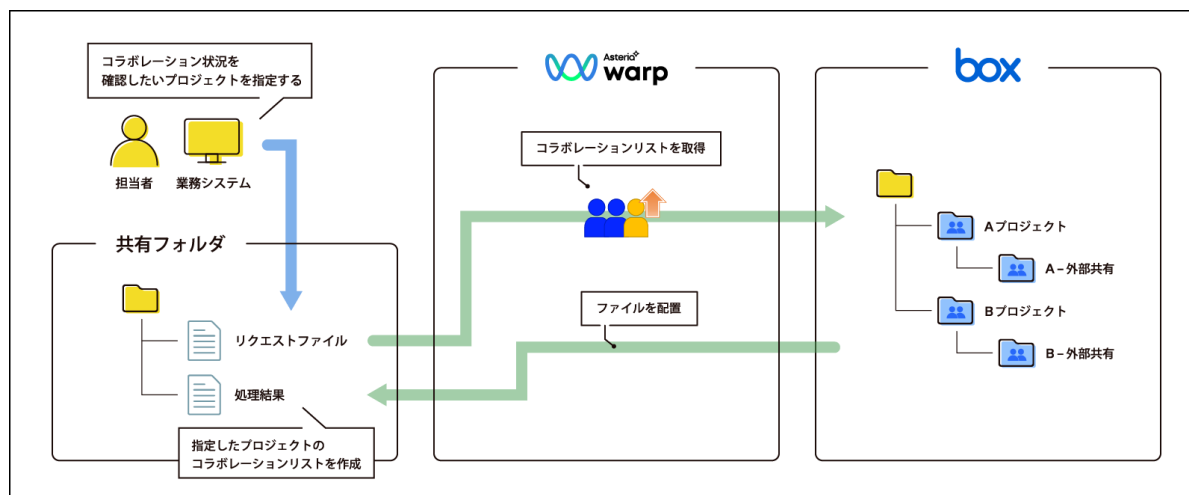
コラボレーション状況を
確認したいプロジェクトを指定する

担当者
業務システム

Asterio warp

box

コラボレーションリストを取得

共有フォルダ

リクエストファイル

処理結果

ファイルを配置

指定したプロジェクトの
コラボレーションリストを作成

Aプロジェクト
A－外部共有
Bプロジェクト
B－外部共有